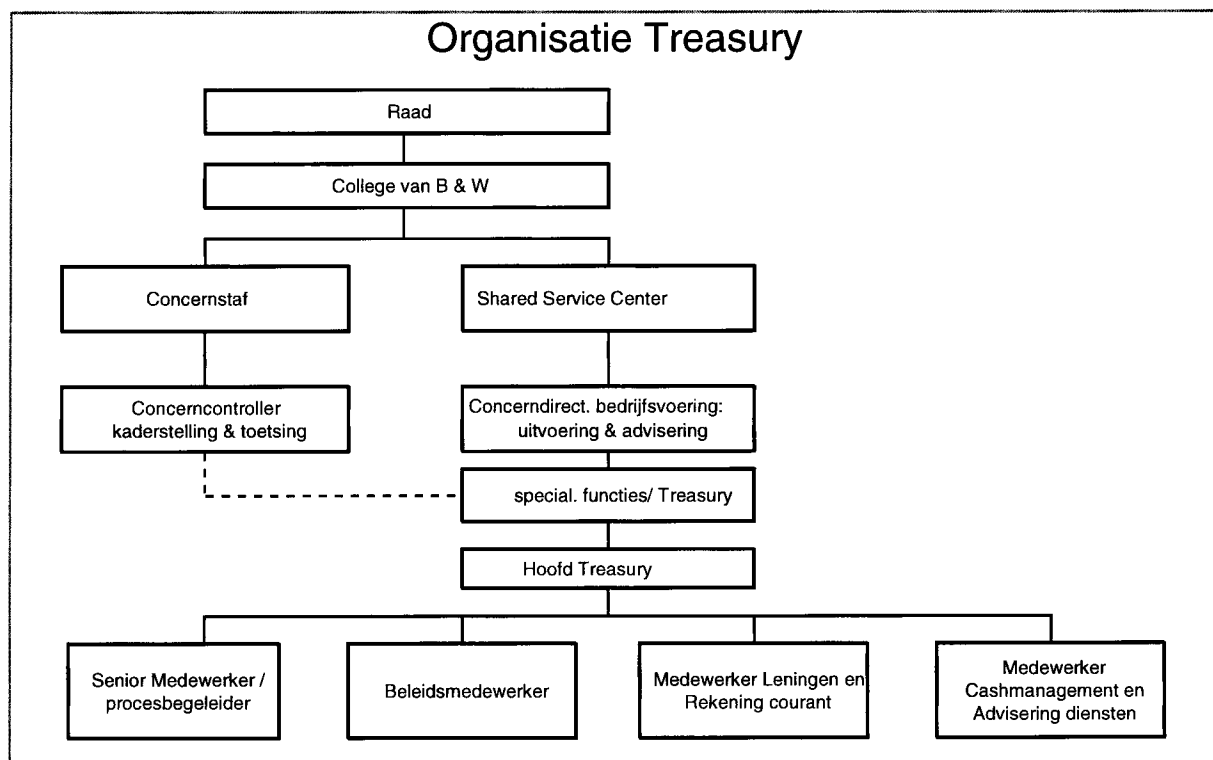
Organisatie Treasury

Raad

College van B & W

Concernstaf

Shared Service Center

Concerncontroller kaderstelling & toetsing

Concerndirect. bedrijfsvoering: uitvoering & advisering

special. functies/ Treasury

Hoofd Treasury

Senior Medewerker / procesbegeleider

Beleidsmedewerker

Medewerker Leningen en Rekening courant

Medewerker Cashmanagement en Advisering diensten